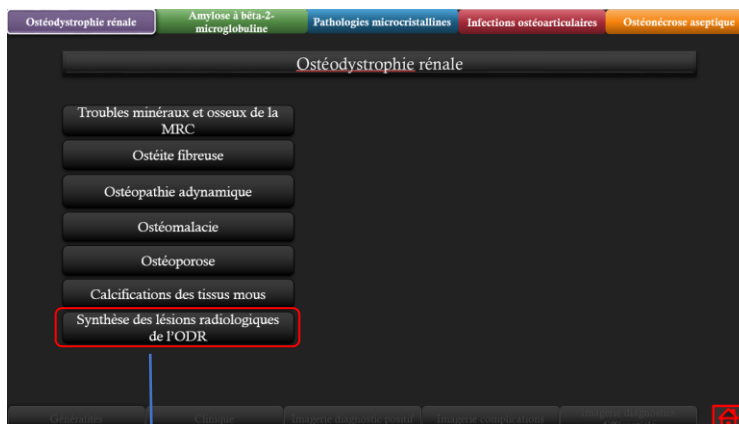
Ostéodystrophie rénale
Amylose à bêta-2-microglobuline
Pathologies microcristallines
Infections ostéoarticulaires
Ostéonécrose aseptique

Ostéodystrophie rénale

Troubles minéraux et osseux de la MRC
Ostéite fibreuse
Ostéopathie adynamique
Ostéomalacie
Ostéoporose
Calcifications des tissus mous
Synthèse des lésions radiologiques de l'ODR

Généralités
Clinique
Imagerie diagnostic positif
Imagerie complications
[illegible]